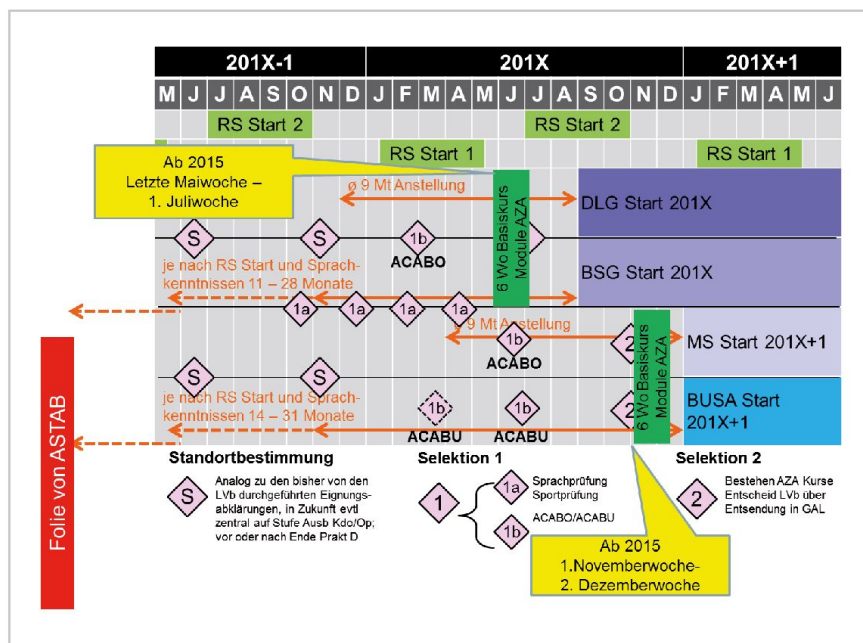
201X-1

201X

201X+1

| M | J | J | A | S | O | N | D | J | F | M | A | M | J | J | A | S | O | N | D | J | F | M | A | M | J |
|---|---|---|---|---|---|---|---|---|---|---|---|---|---|---|---|---|---|---|---|---|---|---|---|---|---|

RS Start 2

RS Start 2

RS Start 1

RS Start 1

Ab 2015
Letzte Maiwoche –
1. Juliwoche

ø 9 Mt Anstellung

6 Wo Basiskurs Module AZA

DLG Start 201X

S

S

1b

ACABO

BSG Start 201X

je nach RS Start und Sprachkenntnissen 11 – 28 Monate

1a

1a

1a

1a

ø 9 Mt Anstellung

1b

ACABO

2

6 Wo Basiskurs Module AZA

MS Start 201X+1

S

S

je nach RS Start und Sprachkenntnissen 14 – 31 Monate

1b

ACABU

1b

ACABU

2

BUSA Start 201X+1

Folie von ASTAB

Standortbestimmung

S

Analog zu den bisher von den LVb durchgeführten Eignungsabklärungen, in Zukunft evtl zentral auf Stufe Ausb Kdo/Op; vor oder nach Ende Prakt D

Selektion 1

1

1a

Sprachprüfung
Sportprüfung

1b

ACABO/ACABU

Selektion 2

2

Bestehen AZA Kurse
Entscheid LVb über Entsendung in GAL

Ab 2015
1.Novemberwoche–
2. Dezemberwoche